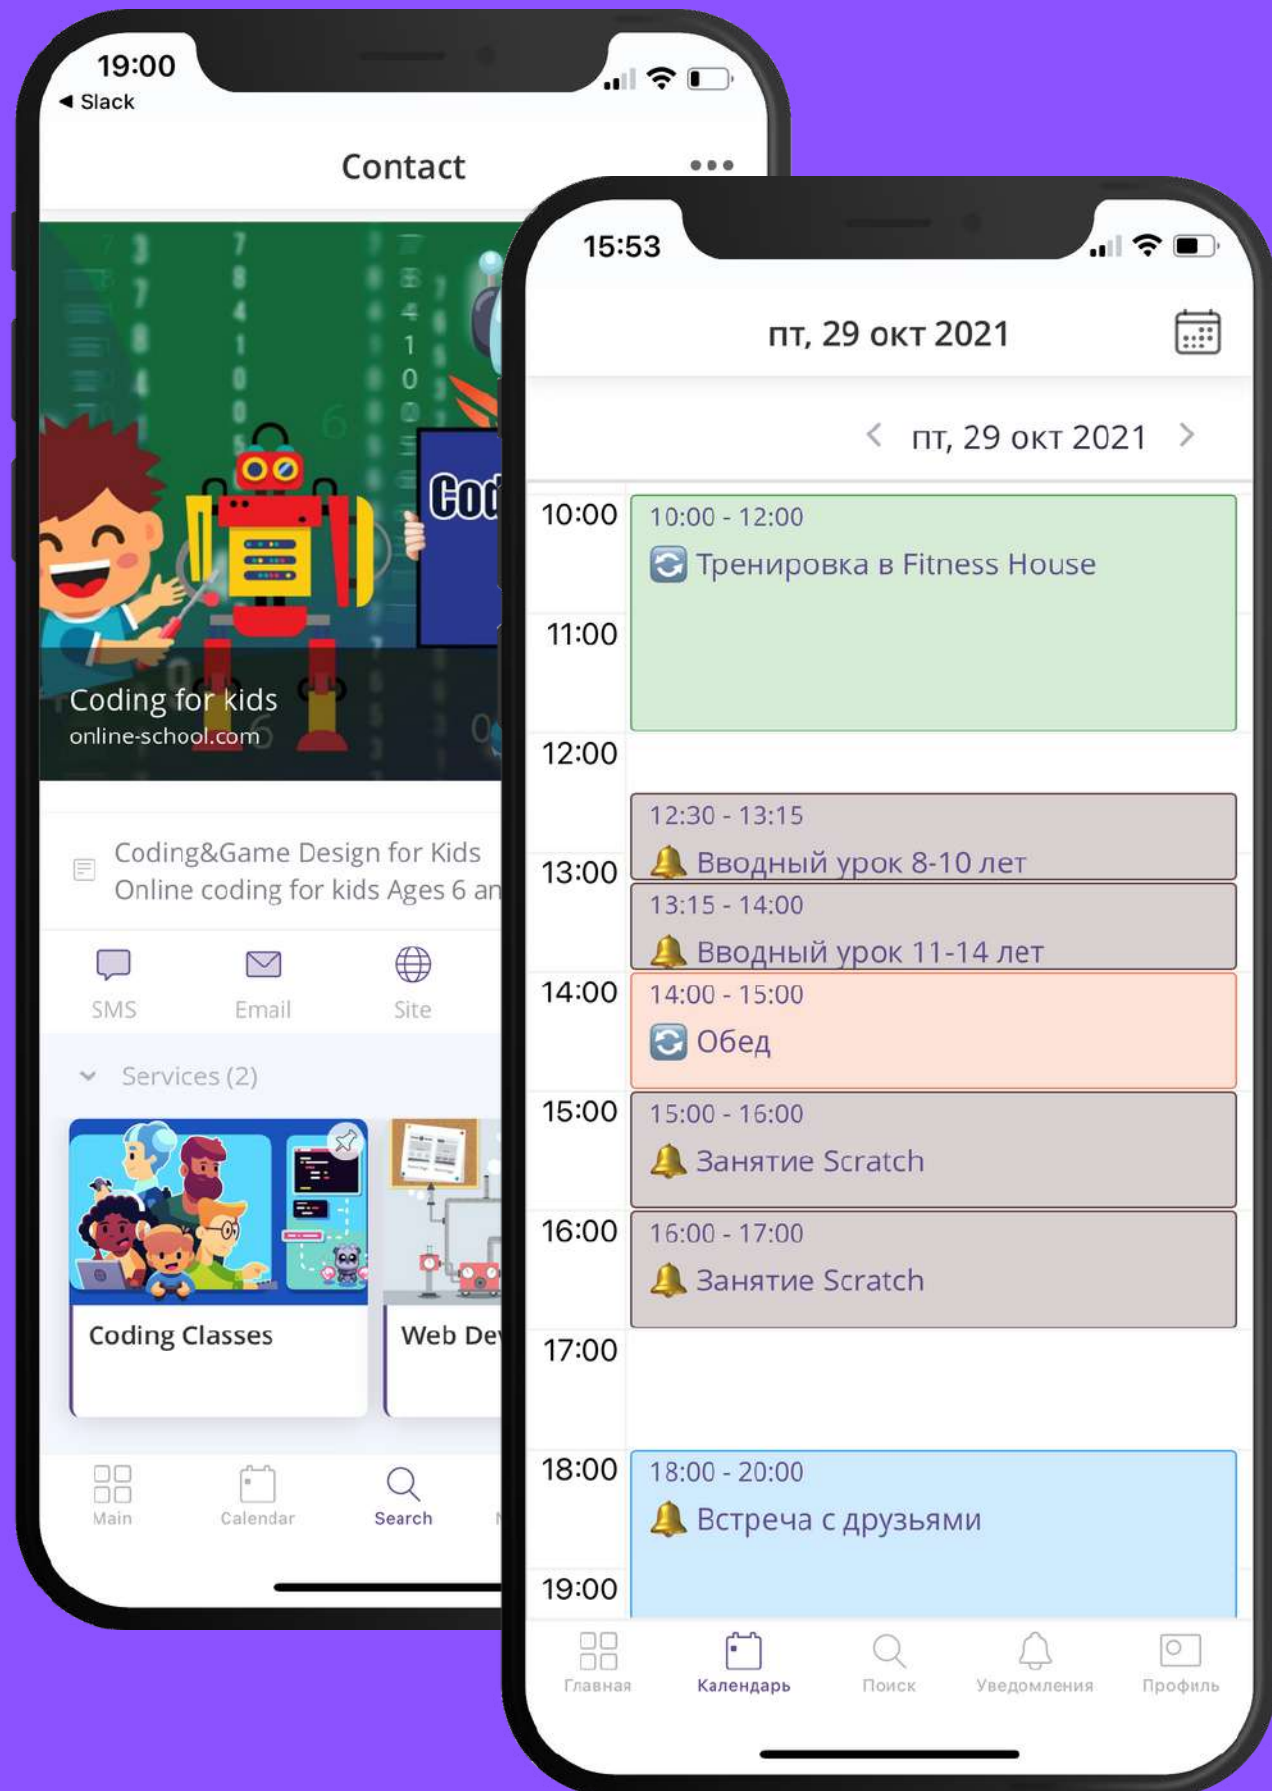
19:00
◀ Slack

Contact •••

Cod

Coding for kids
online-school.com

Coding&Game Design for Kids
Online coding for kids Ages 6 an

SMS Email Site

Services (2)

Coding Classes

Web De

Main Calendar Search

15:53

пт, 29 окт 2021

пт, 29 окт 2021

10:00
10:00 - 12:00
Тренировка в Fitness House
11:00
12:00
12:30 - 13:15
Вводный урок 8-10 лет
13:00
13:15 - 14:00
Вводный урок 11-14 лет
14:00
14:00 - 15:00
Обед
15:00
15:00 - 16:00
Занятие Scratch
16:00
16:00 - 17:00
Занятие Scratch
17:00
18:00
18:00 - 20:00
Встреча с друзьями
19:00

Главная Календарь Поиск Уведомления Профиль